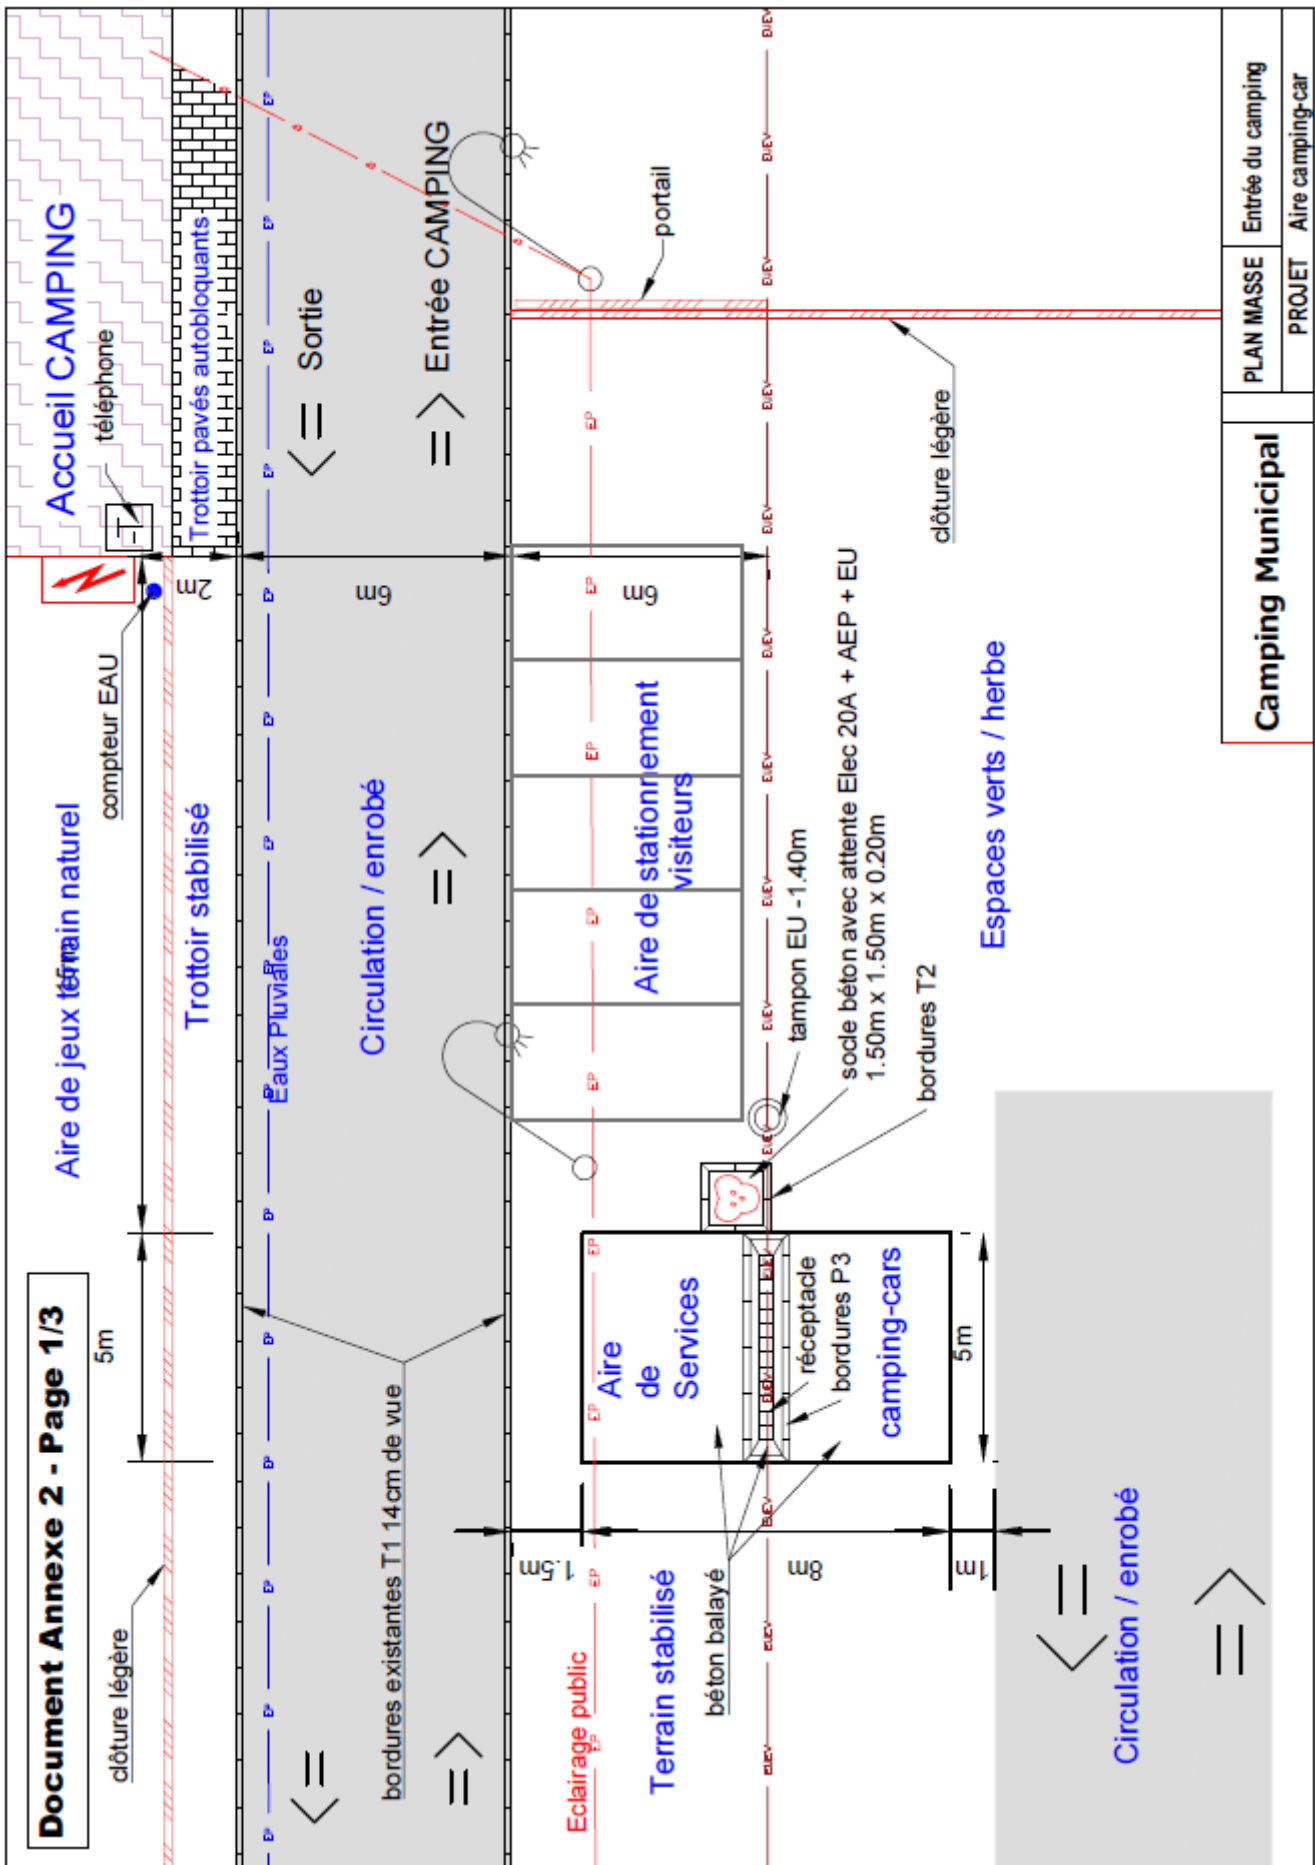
Camping Municipal
PLAN MASSE
Entrée du camping
PROJET
Aire camping-car

Accueil CAMPING
téléphone
T
Trottoir pavés autobloquants
Sortie
Entrée CAMPING
portail
clôture légère
2m
6m
6m
compteur EAU
Aire de jeux terrain naturel
Trottoir stabilisé
Eaux Pluviales
Circulation / enrobé
Aire de stationnement visiteurs
tampon EU -1.40m
socle béton avec attente Elec 20A + AEP + EU 1.50m x 1.50m x 0.20m
bordures T2
Espaces verts / herbe
Document Annexe 2 - Page 1/3
5m
bordures existantes T1 14cm de vue
Aire de Services camping-cars
réceptacle
bordures P3
5m
clôture légère
1.5m
8m
1m
Eclairage public
Terrain stabilisé
béton balayé
Circulation / enrobé
EP
E/EV